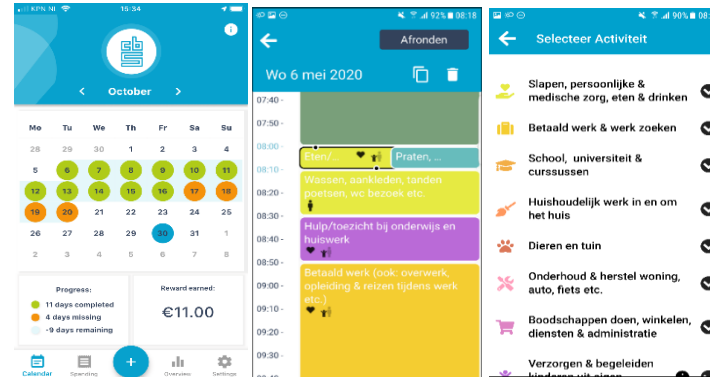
KPN NL 15:34

October

| Mo | Tu | We | Th | Fr | Sa | Su |
|---|---|---|---|---|---|---|
| 28 | 29 | 30 | 1 | 2 | 3 | 4 |
| 5 | 6 | 7 | 8 | 9 | 10 | 11 |
| 12 | 13 | 14 | 15 | 16 | 17 | 18 |
| 19 | 20 | 21 | 22 | 23 | 24 | 25 |
| 26 | 27 | 28 | 29 | 30 | 31 | 1 |
| 2 | 3 | 4 | 5 | 6 | 7 | 8 |

Progress:
11 days completed
4 days missing
-9 days remaining

Reward earned:
€11.00

Calendar Spending + Overview Settings

92% 08:18
Afronden
Wo 6 mei 2020
07:40 -
07:50 -
08:00 -
08:10 -
08:20 -
08:30 -
08:40 -
08:50 -
09:00 -
09:10 -
09:20 -
Eten/...
Praten, ...
Wassen, aankleden, tanden poetsen, wc bezoek etc.
Hulp/toezicht bij onderwijs en huiswerk
Betaald werk (ook: overwerk, opleiding & reizen tijdens werk etc.)

90% 08:18
Selecteer Activiteit
Slapen, persoonlijke & medische zorg, eten & drinken
Betaald werk & werk zoeken
School, universiteit & curssussen
Huishoudelijk werk in en om het huis
Dieren en tuin
Onderhoud & herstel woning, auto, fiets etc.
Boodschappen doen, winkelen, diensten & administratie
Verzorgen & begeleiden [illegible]